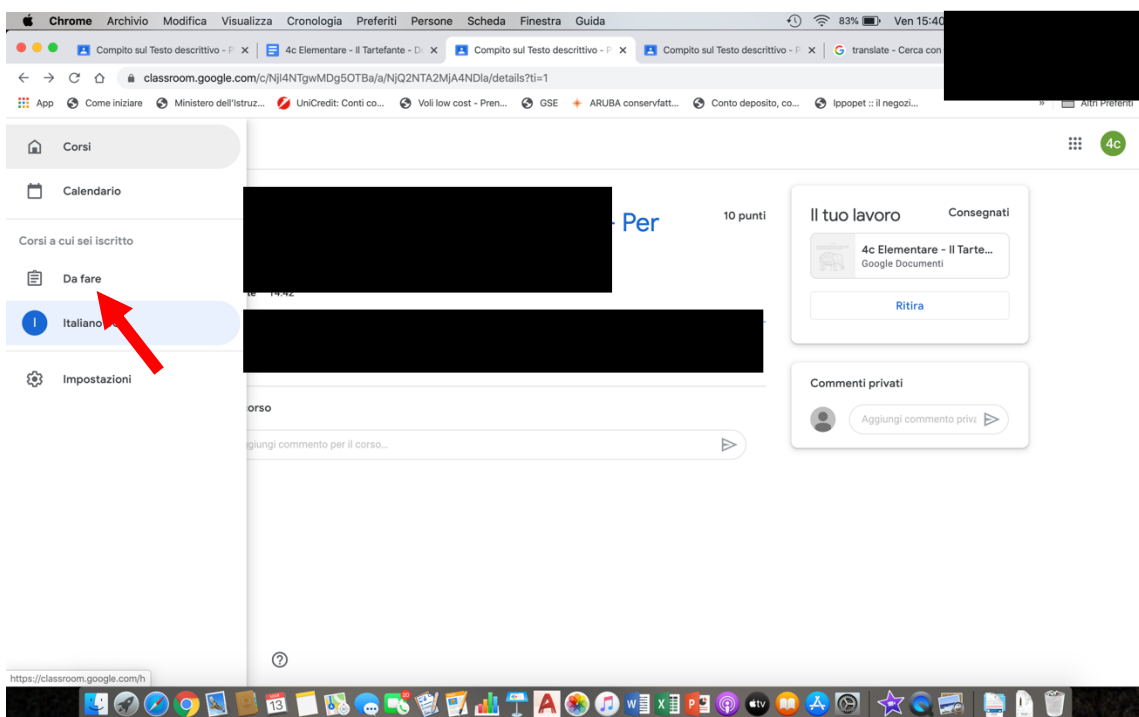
Chrome Archivio Modifica Visualizza Cronologia Preferiti Persone Scheda Finestra Guida
83% Ven 15:40

Compito sul Testo descrittivo - P ×
4c Elementare - Il Tartefante - D ×
Compito sul Testo descrittivo - P ×
Compito sul Testo descrittivo - P ×
translate - Cerca con

classroom.google.com/c/NjI4NTgwMDg5OTBa/a/NjQ2NTA2MjA4NDla/details?ti=1

App Come iniziare Ministero dell'Istruz... UniCredit: Conti co... Voli low cost - Pren... GSE ARUBA conservfatt... Conto deposito, co... Ippopet :: il negozi... » Altri Preferiti

4c

Corsi
Calendario
Corsi a cui sei iscritto
Da fare
Italiano
Impostazioni

- Per
10 punti
te 14:42
orso
giungi commento per il corso...

Il tuo lavoro
Consegnati
4c Elementare - Il Tarte...
Google Documenti
Ritira

Commenti privati
Aggiungi commento priva

https://classroom.google.com/h

13